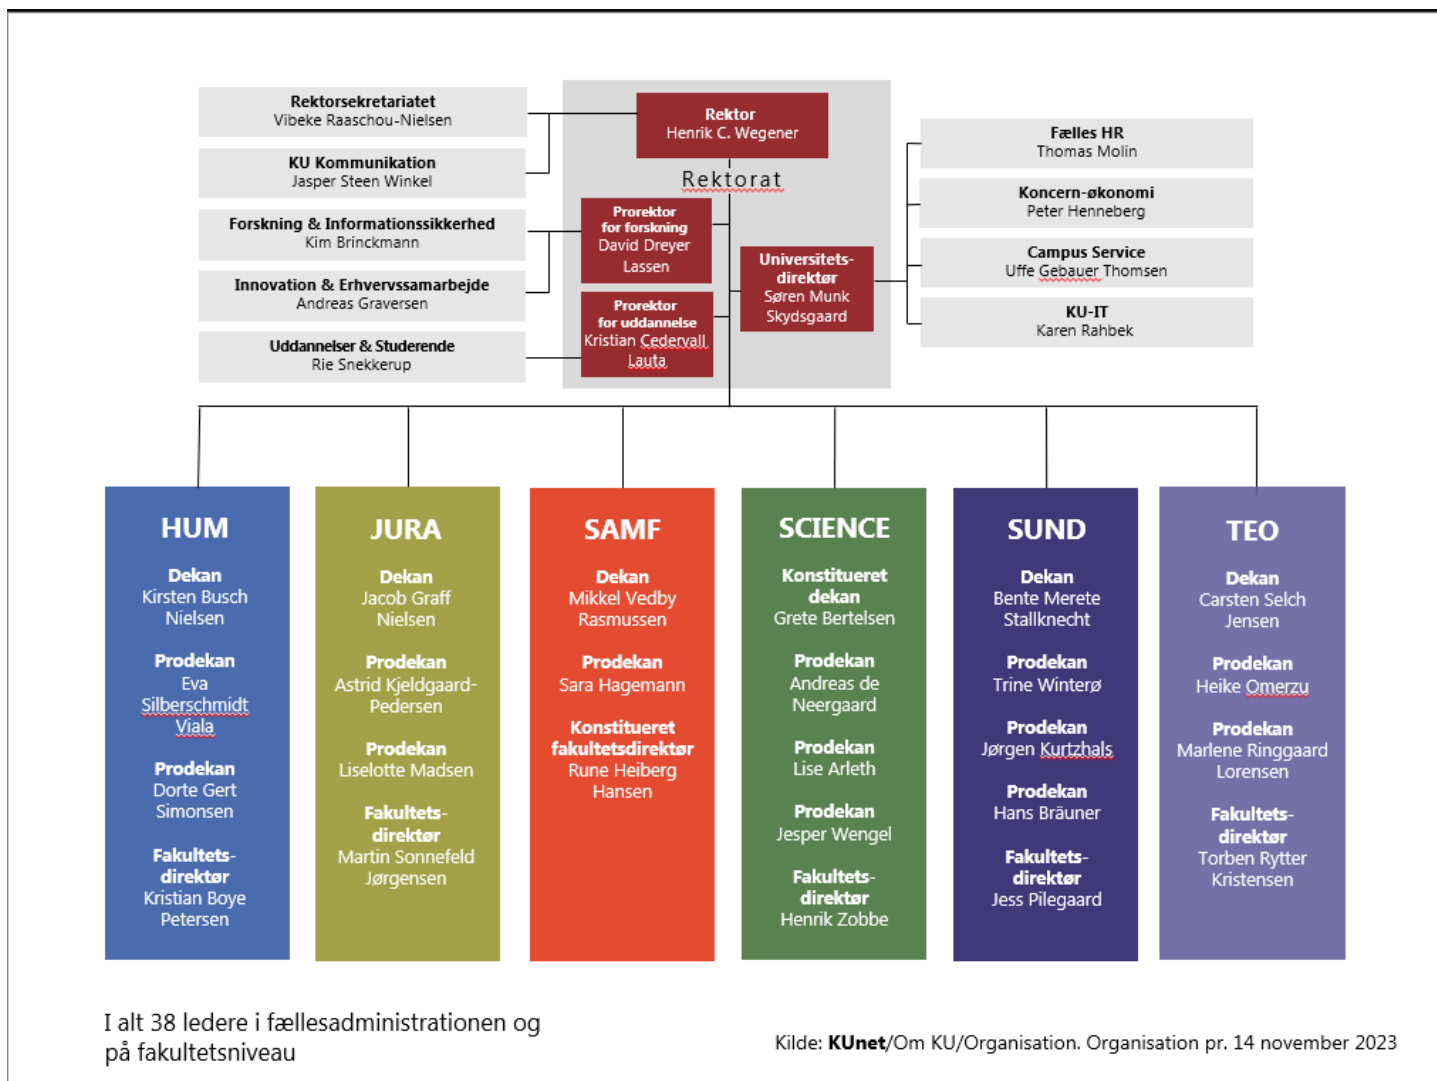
Rektorsekretariatet
Vibeke Raaschou-Nielsen

KU Kommunikation
Jasper Steen Winkel

Forskning & Informationssikkerhed
Kim Brinckmann

Innovation & Erhvervssamarbejde
Andreas Graversen

Uddannelser & Studerende
Rie Snekkerup

Rektor
Henrik C. Wegener

Rektorat

Prorektor for forskning
David Dreyer Lassen

Prorektor for uddannelse
Kristian Cedervall Lauta

Universitets-direktør
Søren Munk Skydsgaard

Fælles HR
Thomas Molin

Koncern-økonomi
Peter Henneberg

Campus Service
Uffe Gebauer Thomsen

KU-IT
Karen Rahbek

HUM

Dekan
Kirsten Busch Nielsen

Prodekan
Eva Silberschmidt Viala

Prodekan
Dorte Gert Simonsen

Fakultets-direktør
Kristian Boye Petersen

JURA

Dekan
Jacob Graff Nielsen

Prodekan
Astrid Kjeldgaard-Pedersen

Prodekan
Liselotte Madsen

Fakultets-direktør
Martin Sonnefeld Jørgensen

SAMF

Dekan
Mikkel Vedby Rasmussen

Prodekan
Sara Hagemann

Konstitueret fakultetsdirektør
Rune Heiberg Hansen

SCIENCE

Konstitueret dekan
Grete Bertelsen

Prodekan
Andreas de Neergaard

Prodekan
Lise Arleth

Prodekan
Jesper Wengel

Fakultets-direktør
Henrik Zobbe

SUND

Dekan
Bente Merete Stallknecht

Prodekan
Trine Winterø

Prodekan
Jørgen Kurtzhals

Prodekan
Hans Bräuner

Fakultets-direktør
Jess Pilegaard

TEO

Dekan
Carsten Selch Jensen

Prodekan
Heike Omerzu

Prodekan
Marlene Ringgaard Lorensen

Fakultets-direktør
Torben Rytter Kristensen

I alt 38 ledere i fællesadministrationen og på fakultetsniveau

Kilde: **KUnet**/Om KU/Organisation. Organisation pr. 14 november 2023